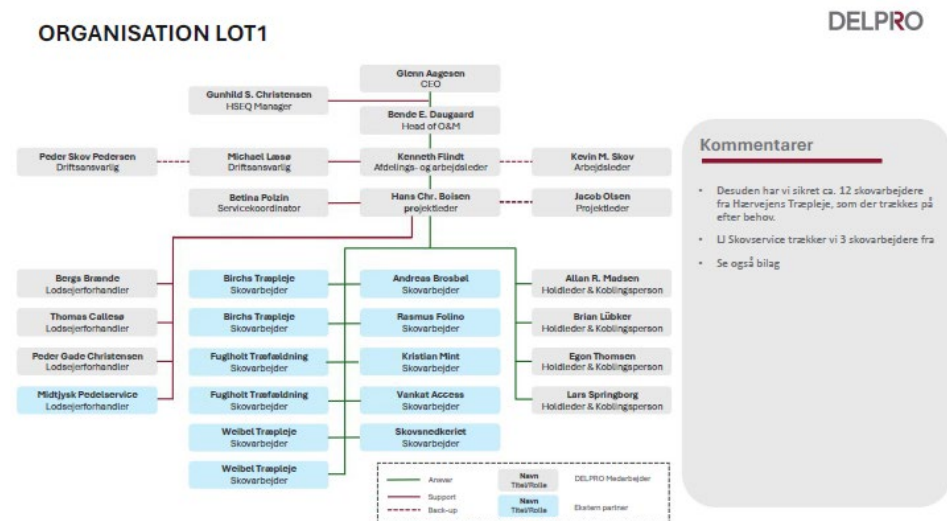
ORGANISATION LOT1

DELPRO

Glenn Aagesen
CEO

Gunhild S. Christensen
HSEQ Manager

Bende E. Daugaard
Head of O&M

Peder Skov Pedersen
Driftsansvarlig

Michael Læsø
Driftsansvarlig

Kenneth Flindt
Afdelings- og arbejdsleder

Kevin M. Skov
Arbejdsleder

Betina Polzin
Servicekoordinator

Hans Chr. Boisen
projektleder

Jacob Olsen
Projektleder

Bergs Brænde
Lodsejerforhandler

Thomas Callesø
Lodsejerforhandler

Peder Gade Christensen
Lodsejerforhandler

Midtjysk Pedelservice
Lodsejerforhandler

Birchs Træpleje
Skovarbejder

Birchs Træpleje
Skovarbejder

Fuglholt Træfældning
Skovarbejder

Fuglholt Træfældning
Skovarbejder

Weibel Træpleje
Skovarbejder

Weibel Træpleje
Skovarbejder

Andreas Brosbøl
Skovarbejder

Rasmus Folino
Skovarbejder

Kristian Mint
Skovarbejder

Vankat Access
Skovarbejder

Skovsnedkeriet
Skovarbejder

Allan R. Madsen
Holdleder & Koblingsperson

Brian Lübker
Holdleder & Koblingsperson

Egon Thomsen
Holdleder & Koblingsperson

Lars Springborg
Holdleder & Koblingsperson

Ansvar
Support
Back-up

Navn
Titel/Rolle
DELPRO Medarbejder

Navn
Titel/Rolle
Ekstern partner

Kommentarer

• Desuden har vi sikret ca. 12 skovarbejdere fra Hærvejens Træpleje, som der trækkes på efter behov.

• LJ Skovservice trækker vi 3 skovarbejdere fra

• Se også bilag